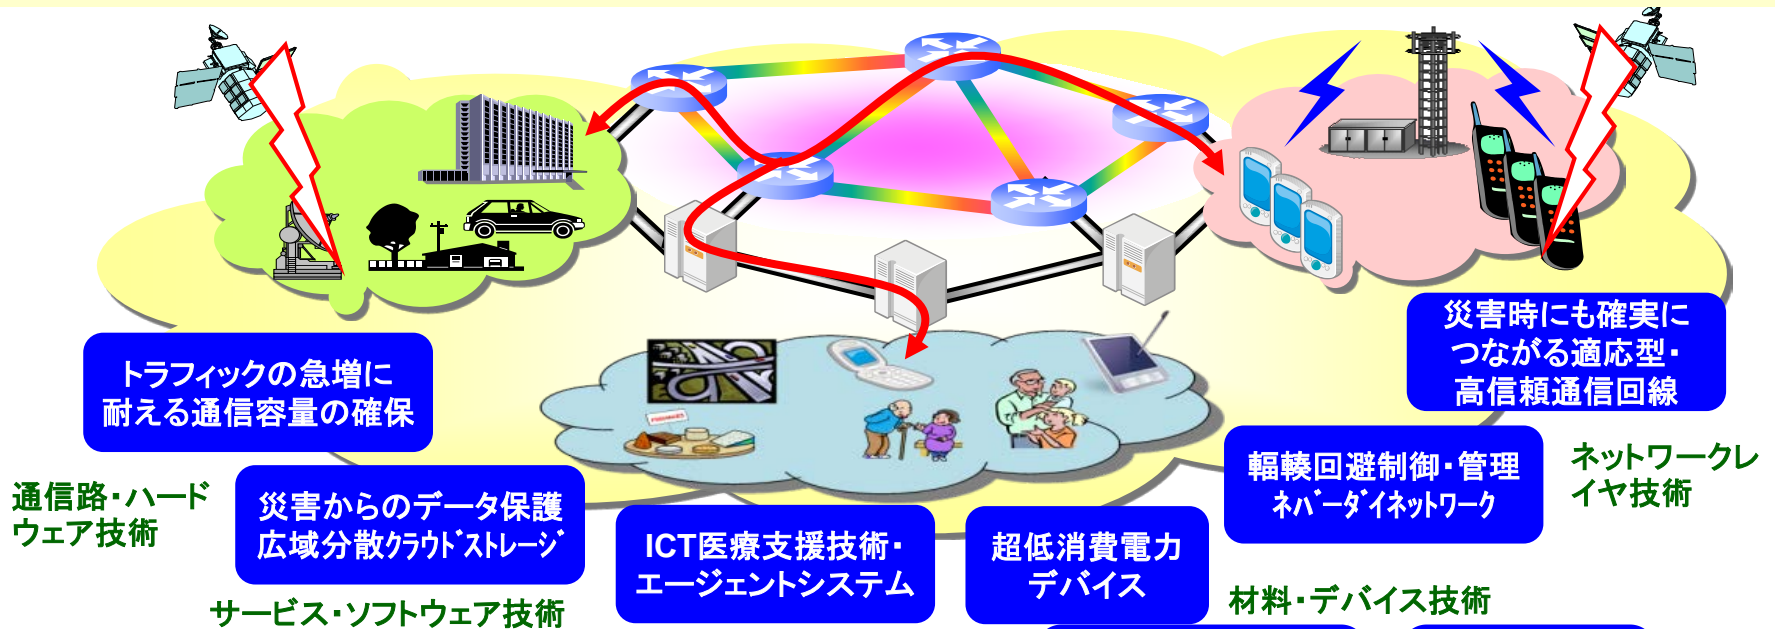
災害時にも確実につながる適応型・高信頼通信回線

トラフィックの急増に耐える通信容量の確保

通信路・ハードウェア技術

災害からのデータ保護広域分散ｸﾗｳﾄﾞｽﾄﾚｰｼﾞ

ICT医療支援技術・エージェントシステム

超低消費電力デバイス

輻輳回避制御・管理ﾈﾊﾞｰﾀﾞｲﾈｯﾄﾜｰｸ

ネットワークレイヤ技術

サービス・ソフトウェア技術

材料・デバイス技術